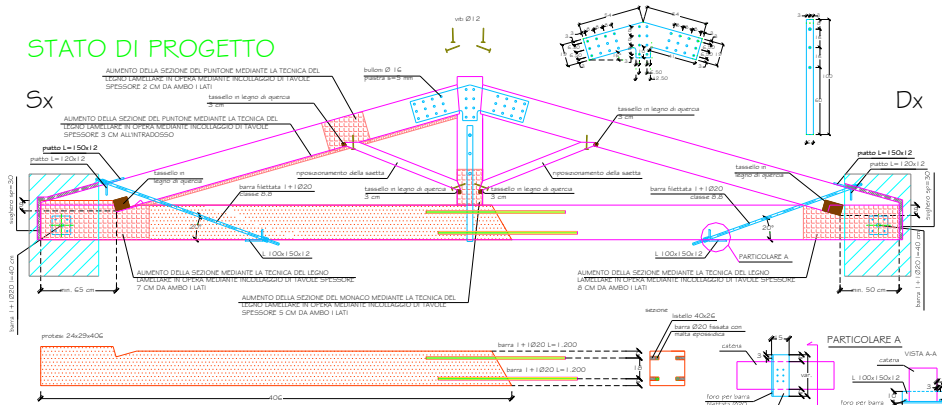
STATO DI PROGETTO

vb Ø12

Sx

Dx

AUMENTO DELLA SEZIONE DEL PUNTONE MEDIANTE LA TECNICA DEL LEGNO LAMELLARE IN OPERA MEDIANTE INCOLLAGGIO DI TAVOLE SPESSORE 2 CM DA AMBO I LATI

bulloni Ø16
piastra s=5 mm

tassello in legno di quercia
3 cm

AUMENTO DELLA SEZIONE DEL PUNTONE MEDIANTE LA TECNICA DEL LEGNO LAMELLARE IN OPERA MEDIANTE INCOLLAGGIO DI TAVOLE SPESSORE 3 CM ALL'INTRADOSSO

tassello in legno di quercia
3 cm

piatto L=150x12
piatto L=120x12

tassello in legno di quercia

riposizionamento della saetta

riposizionamento della saetta

tassello in legno di quercia
3 cm

tassello in legno di quercia
3 cm

barra filettata 1+1Ø20
classe 8.8

barra filettata 1+1Ø20
classe 8.8

tassello in legno di quercia

piatto L=150x12
piatto L=120x12

svuotero spr=30

svuotero spr=30

L 100x150x12

L 100x150x12

PARTICOLARE A

AUMENTO DELLA SEZIONE MEDIANTE LA TECNICA DEL LEGNO LAMELLARE IN OPERA MEDIANTE INCOLLAGGIO DI TAVOLE SPESSORE 7 CM DA AMBO I LATI

AUMENTO DELLA SEZIONE MEDIANTE LA TECNICA DEL LEGNO LAMELLARE IN OPERA MEDIANTE INCOLLAGGIO DI TAVOLE SPESSORE 8 CM DA AMBO I LATI

AUMENTO DELLA SEZIONE DEL MONACO MEDIANTE LA TECNICA DEL LEGNO LAMELLARE IN OPERA MEDIANTE INCOLLAGGIO DI TAVOLE SPESSORE 5 CM DA AMBO I LATI

min. 65 cm

min. 50 cm

barra 1+1Ø20 L=40 cm

barra 1+1Ø20 L=40 cm

protesi 24x29x406

sezione
listello 40x26

barra Ø20 fissata con malta epossidica

barra 1+1Ø20 L=1.200

barra 1+1Ø20 L=1.200

406

catena

PARTICOLARE A

VISTA A-A

catena

L 100x150x12

foro per barra

foro per barra